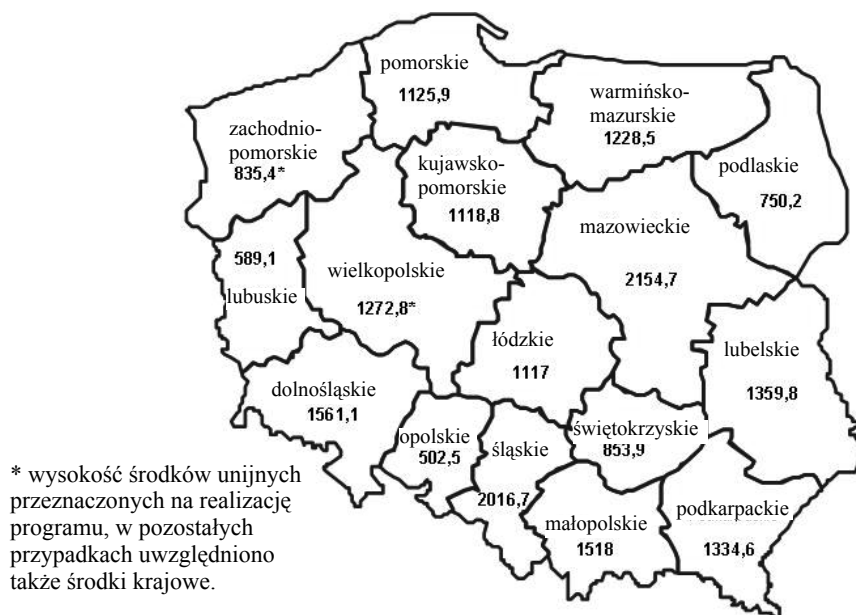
pomorskie
1125,9

warmińsko-mazurskie
1228,5

zachodnio-pomorskie
835,4*

kujawsko-pomorskie
1118,8

podlaskie
750,2

mazowieckie
2154,7

589,1
lubuskie

wielkopolskie
1272,8*

łódzkie
1117

lubelskie
1359,8

dolnośląskie
1561,1

opolskie
502,5

śląskie
2016,7

świętokrzyskie
853,9

małopolskie
1518

podkarpackie
1334,6

* wysokość środków unijnych przeznaczonych na realizację programu, w pozostałych przypadkach uwzględniono także środki krajowe.